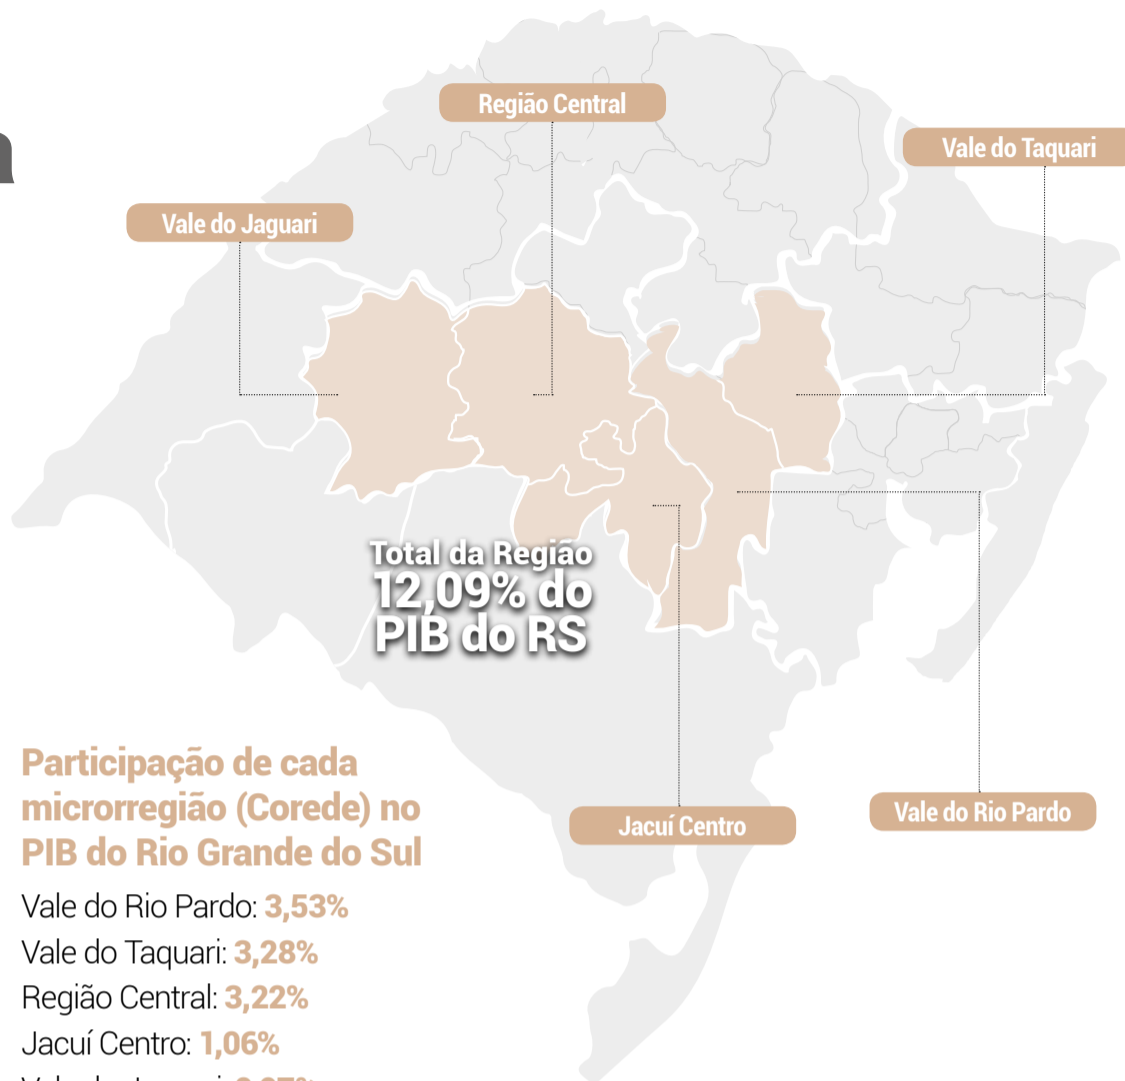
Região Central

Vale do Taquari

Vale do Jaguari

Total da Região
12,09% do
PIB do RS

Participação de cada microrregião (Corede) no PIB do Rio Grande do Sul

Jacuí Centro

Vale do Rio Pardo

Vale do Rio Pardo: 3,53%
Vale do Taquari: 3,28%
Região Central: 3,22%
Jacuí Centro: 1,06%
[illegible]